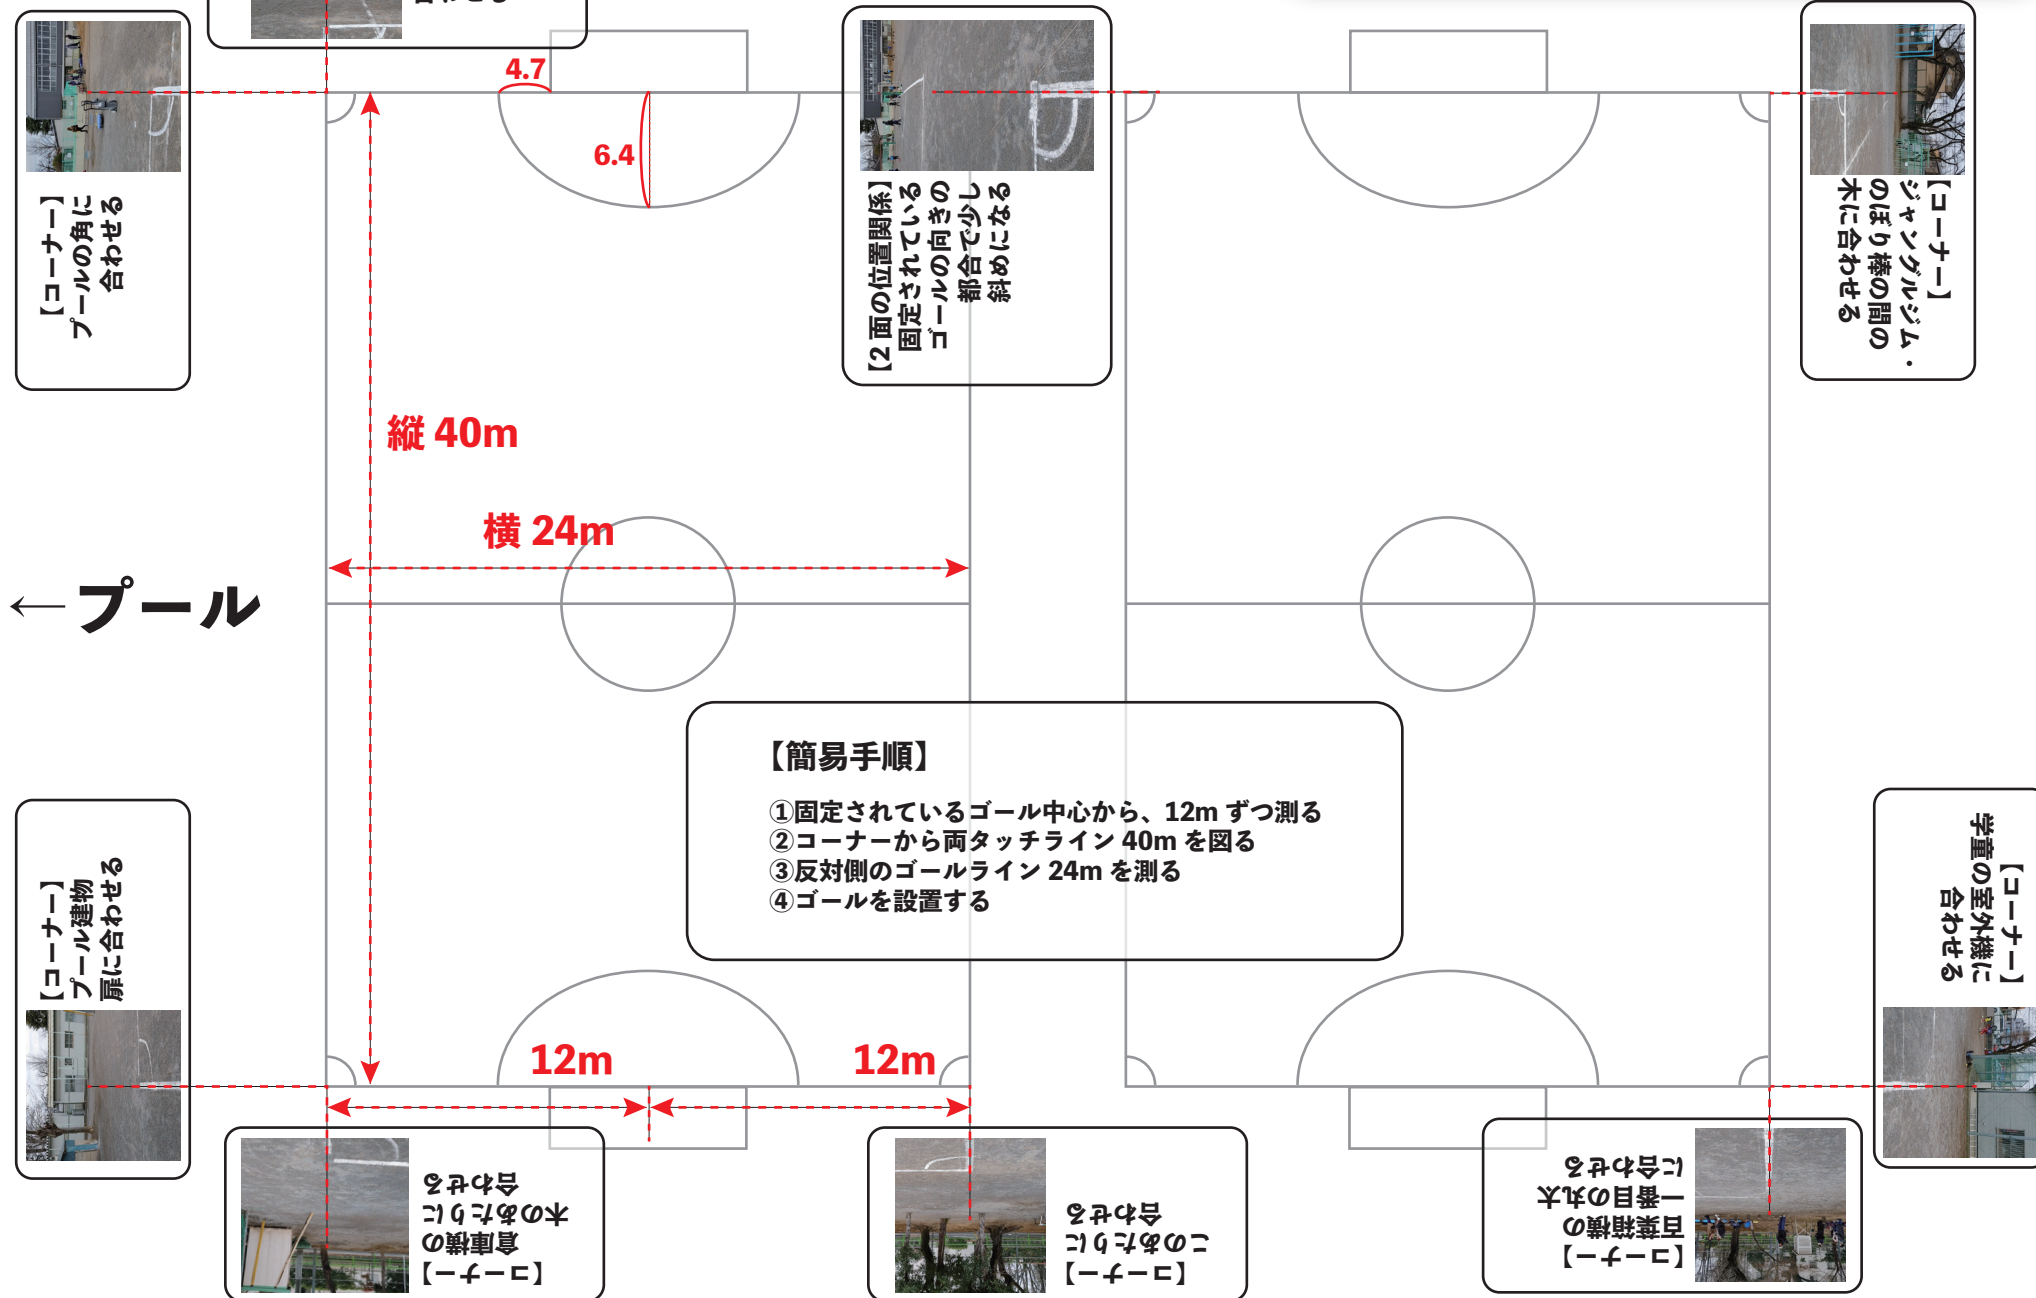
4.7

6.4

【コーナー】
プールの角に
合わせる

【2 面の位置関係】
固定されている
ゴールの向きの
都合で少し
斜めになる

【コーナー】
ジャングルジム・
のぼり棒の間の
木に合わせる

縦 40m

横 24m

←プール

【簡易手順】
①固定されているゴール中心から、12m ずつ測る
②コーナーから両タッチライン 40m を図る
③反対側のゴールライン 24m を測る
④ゴールを設置する

【コーナー】
プール建物
扉に合わせる

【コーナー】
学童の室外機に
合わせる

12m

12m

【コーナー】
倉庫横の
木のあたりに
合わせる

【コーナー】
このあたりに
合わせる

【コーナー】
百葉箱横の
一番目の丸太
に合わせる